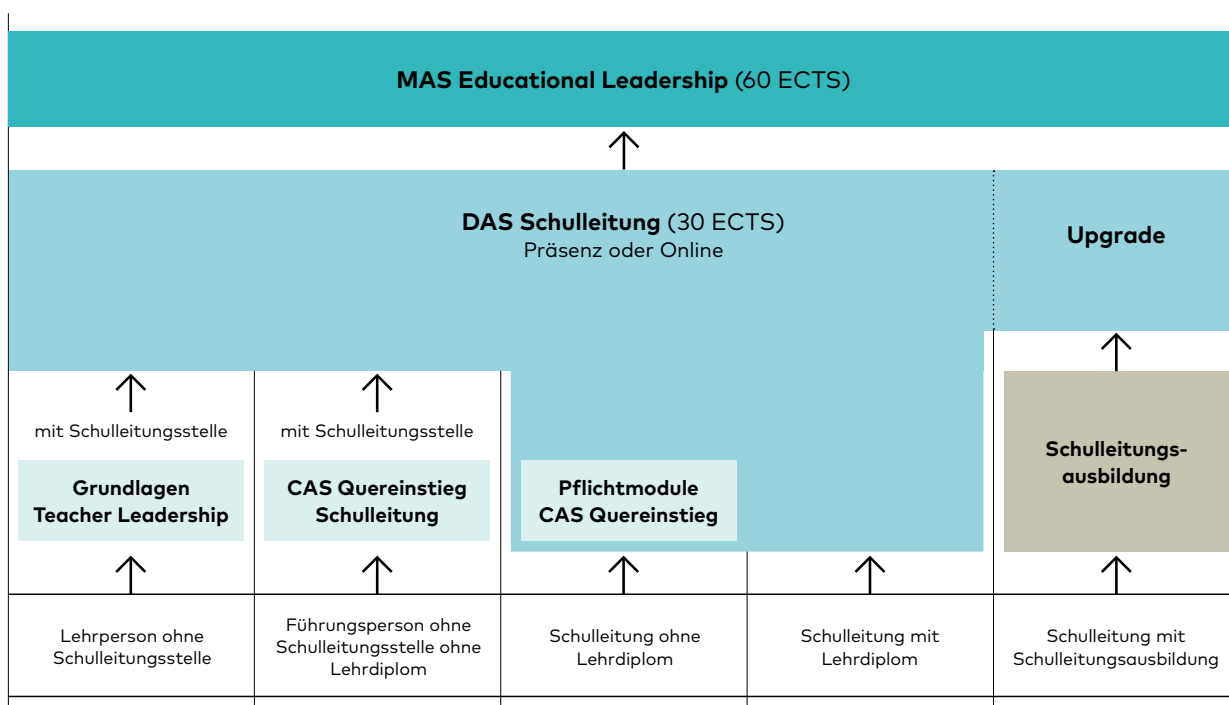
**MAS Educational Leadership** (60 ECTS)

**DAS Schulleitung** (30 ECTS)
Präsenz oder Online

**Upgrade**

mit Schulleitungsstelle

**Grundlagen Teacher Leadership**

mit Schulleitungsstelle

**CAS Quereinstieg Schulleitung**

**Pflichtmodule CAS Quereinstieg**

**Schulleitungsausbildung**

Lehrperson ohne Schulleitungsstelle

Führungsperson ohne Schulleitungsstelle ohne Lehrdiplom

Schulleitung ohne Lehrdiplom

Schulleitung mit Lehrdiplom

Schulleitung mit Schulleitungsausbildung